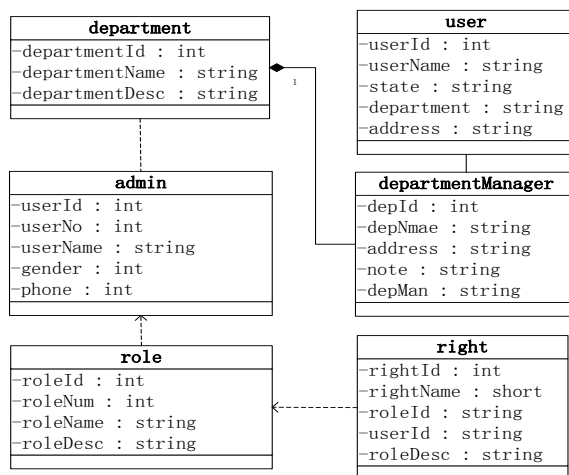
department
-departmentId : int
-departmentName : string
-departmentDesc : string

1

user
-userId : int
-userName : string
-state : string
-department : string
-address : string

admin
-userId : int
-userNo : int
-userName : string
-gender : int
-phone : int

departmentManager
-depId : int
-depNmae : string
-address : string
-note : string
-depMan : string

role
-roleId : int
-roleNum : int
-roleName : string
-roleDesc : string

right
-rightId : int
-rightName : short
-roleId : string
-userId : string
-roleDesc : string